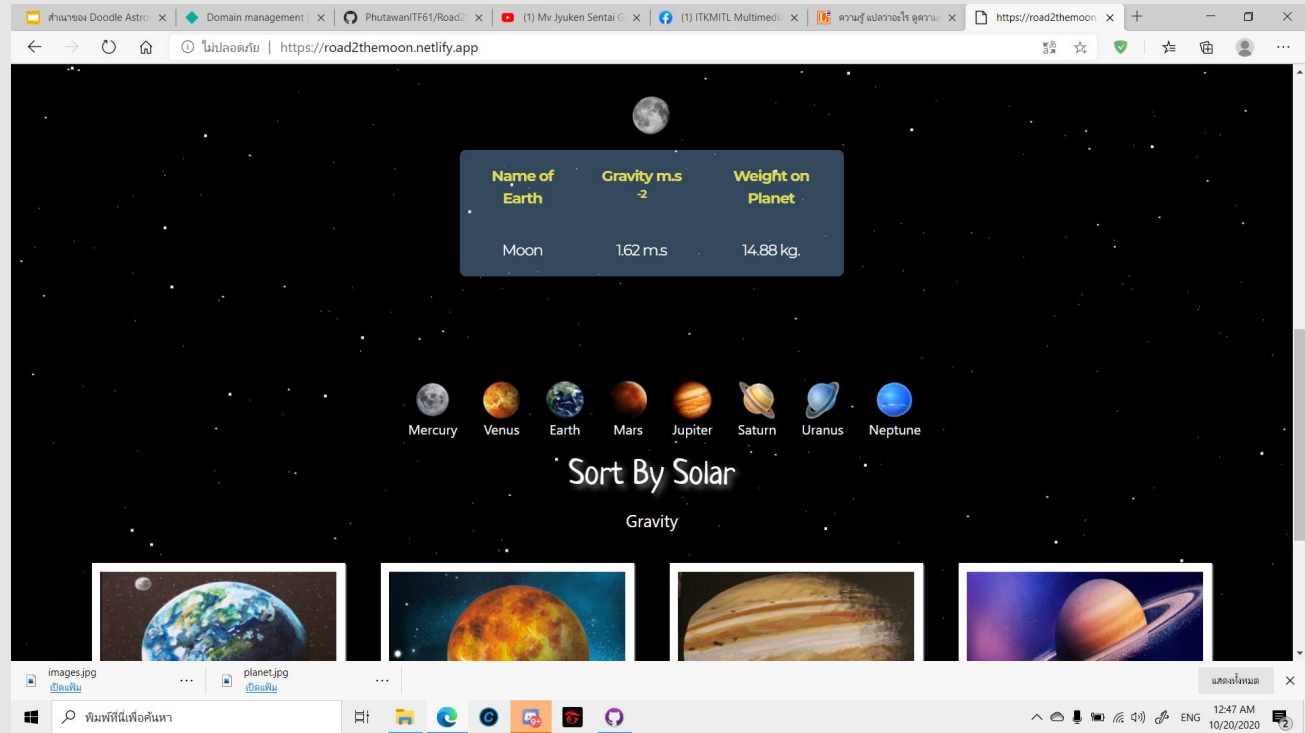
สำเนาของ Doodle Astro | Domain management | PhutawanITF61/Road2 | (1) Mv Jyuken Sentai G | (1) ITKMITL Multimedi | ความรู้ แปลว่าอะไร ดูความ | https://road2themoon

ไม่ปลอดภัย | https://road2themoon.netlify.app

| Name of Earth | Gravity m.s $^{-2}$ | Weight on Planet |
|---|---|---|
| Moon | 1.62 m.s | 14.88 kg. |

Mercury Venus Earth Mars Jupiter Saturn Uranus Neptune

Sort By Solar

Gravity

images.jpg
เปิดแฟ้ม

planet.jpg
เปิดแฟ้ม

แสดงทั้งหมด

พิมพ์ที่นี่เพื่อค้นหา

ENG 12:47 AM 10/20/2020